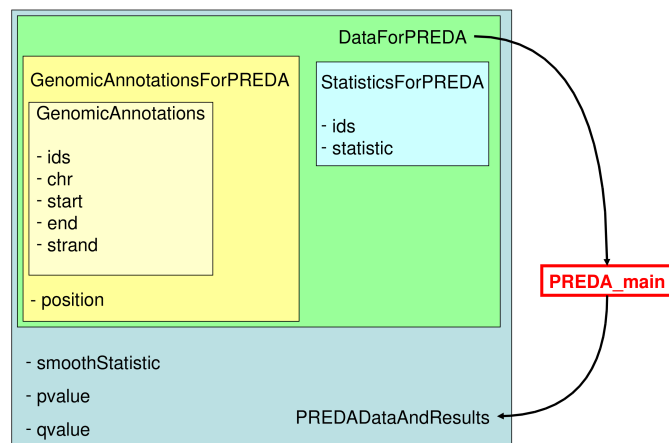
DataForPREDA

GenomicAnnotationsForPREDA

GenomicAnnotations

- ids
- chr
- start
- end
- strand

- position

StatisticsForPREDA

- ids
- statistic

PREDA_main

- smoothStatistic

- pvalue

- qvalue

PREDADataAndResults